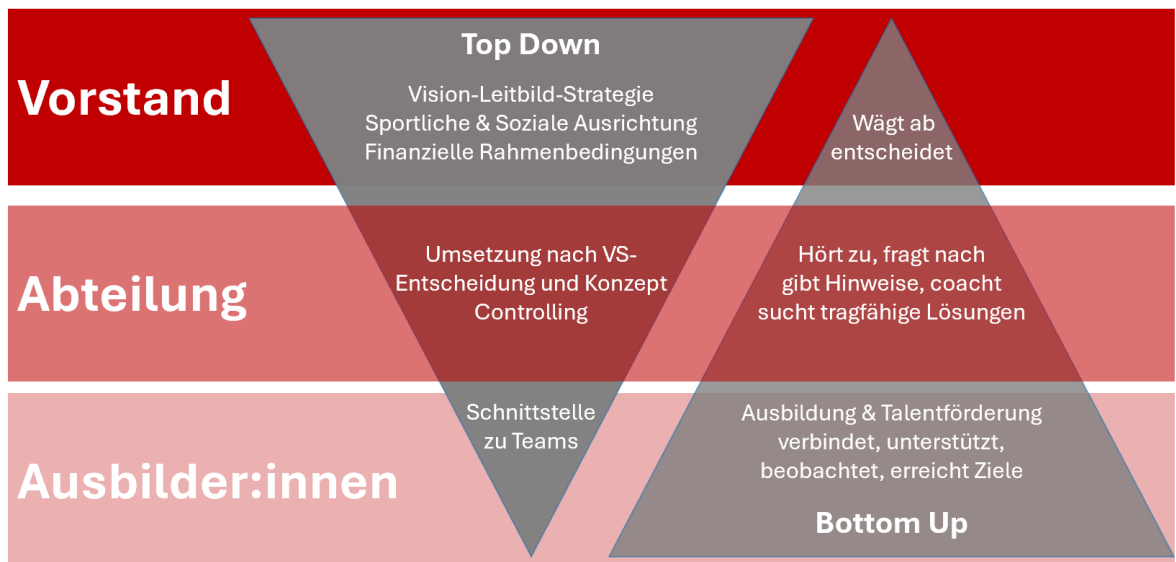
Vorstand

Top Down

Vision-Leitbild-Strategie
Sportliche & Soziale Ausrichtung
Finanzielle Rahmenbedingungen

Wägt ab
entscheidet

Abteilung

Umsetzung nach VS-Entscheidung und Konzept
Controlling

Hört zu, fragt nach
gibt Hinweise, coacht
sucht tragfähige Lösungen

Ausbilder:innen

Schnittstelle
zu Teams

Ausbildung & Talentförderung
verbindet, unterstützt,
beobachtet, erreicht Ziele

Bottom Up